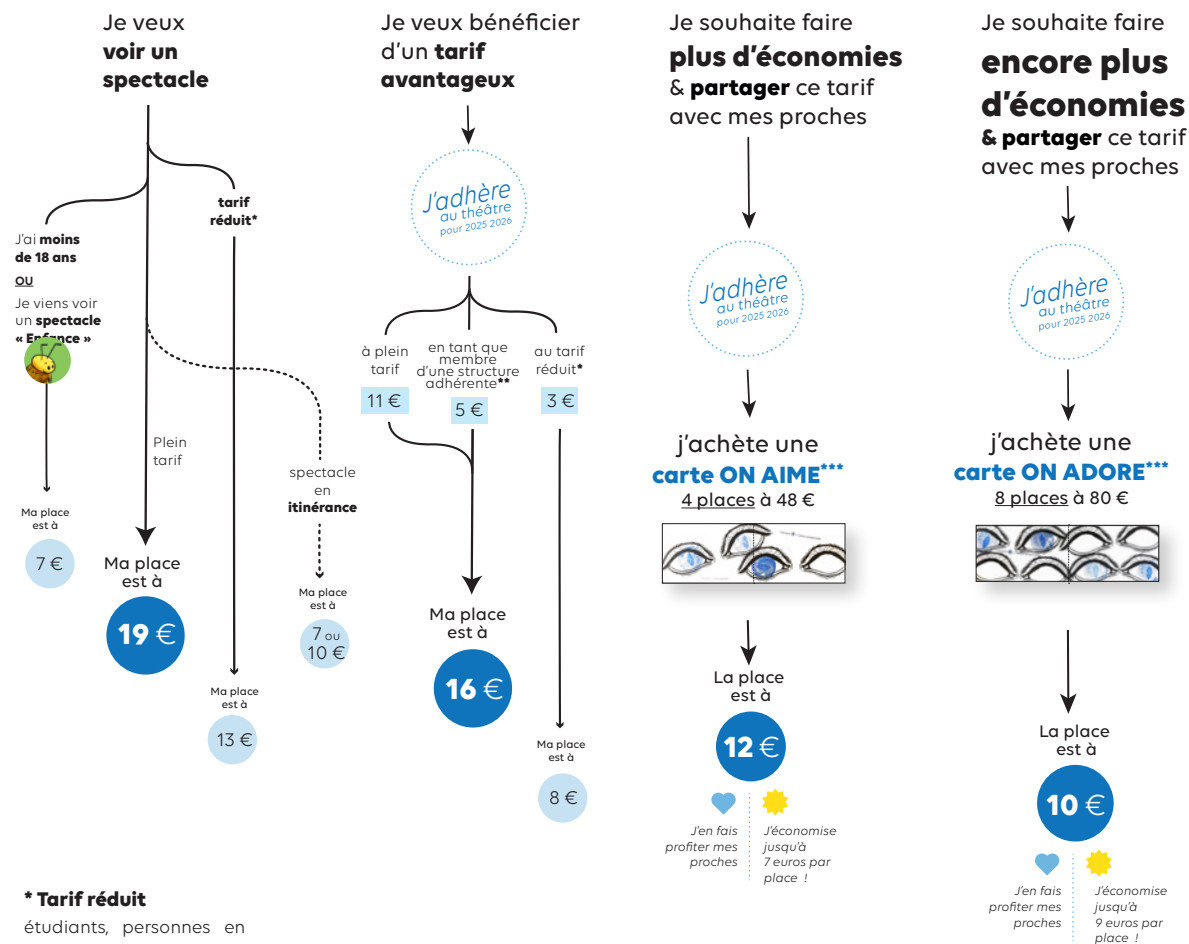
Je veux **voir un spectacle**

J'ai **moins de 18 ans**

OU

Je viens voir un **spectacle « Enfance »**

Ma place est à

7 €

Plein tarif

Ma place est à

19 €

**tarif réduit***

Ma place est à

13 €

spectacle en **itinérance**

Ma place est à

7 ou 10 €

Je veux bénéficier d'un **tarif avantageux**

J'adhère au théâtre pour 2025 2026

à plein tarif

11 €

en tant que membre d'une structure adhérente**

5 €

au tarif réduit*

3 €

Ma place est à

16 €

Ma place est à

8 €

Je souhaite faire **plus d'économies** & **partager** ce tarif avec mes proches

J'adhère au théâtre pour 2025 2026

j'achète une **carte ON AIME*****

4 places à 48 €

La place est à

12 €

J'en fais profiter mes proches

J'économise jusqu'à 7 euros par place !

Je souhaite faire **encore plus d'économies** & **partager** ce tarif avec mes proches

J'adhère au théâtre pour 2025 2026

j'achète une **carte ON ADORE*****

8 places à 80 €

La place est à

10 €

J'en fais profiter mes proches

J'économise jusqu'à 9 euros par place !

*** Tarif réduit**

étudiants, personnes en